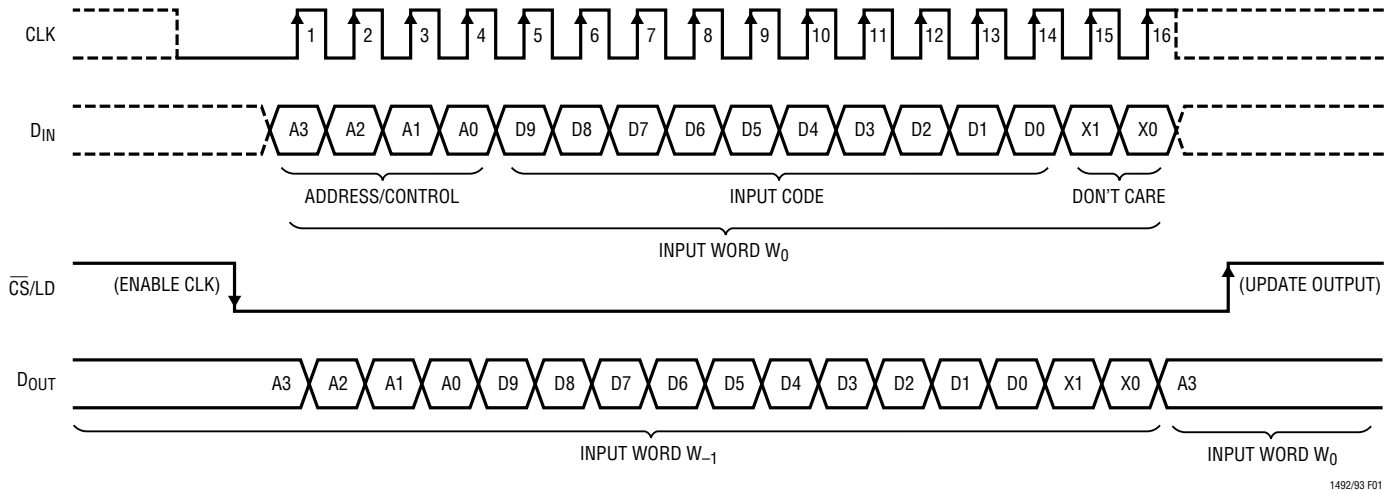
CLK 1 2 3 4 5 6 7 8 9 10 11 12 13 14 15 16

$D_{IN}$ A3 A2 A1 A0 D9 D8 D7 D6 D5 D4 D3 D2 D1 D0 X1 X0

ADDRESS/CONTROL INPUT CODE DON'T CARE

INPUT WORD $W_0$

$\overline{CS}$/LD (ENABLE CLK) (UPDATE OUTPUT)

$D_{OUT}$ A3 A2 A1 A0 D9 D8 D7 D6 D5 D4 D3 D2 D1 D0 X1 X0 A3

INPUT WORD $W_{-1}$ INPUT WORD $W_0$

1492/93 F01